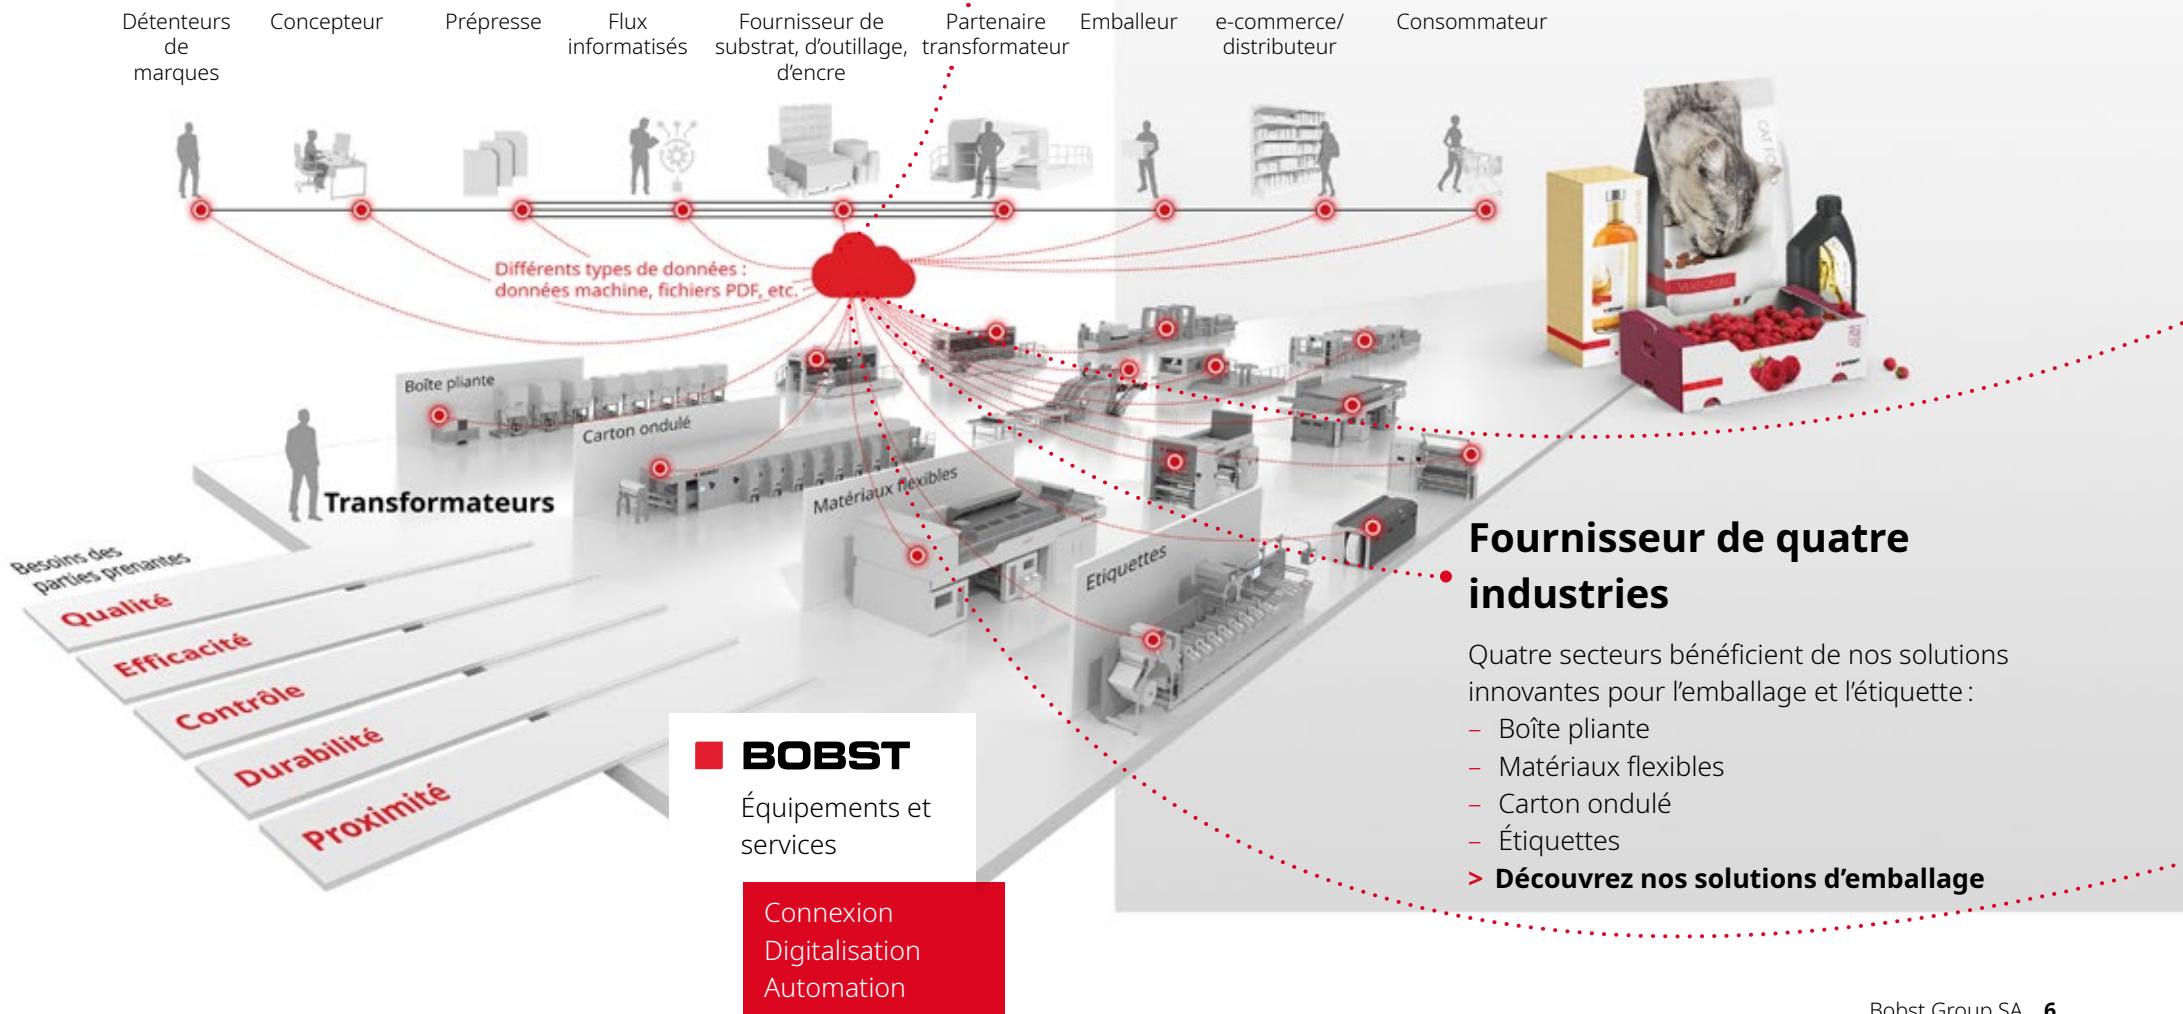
Détenteurs de marques

Concepteur

Prépresse

Flux informatisés

Fournisseur de substrat, d'outillage, d'encre

Partenaire transformateur

Emballeur

e-commerce/ distributeur

Consommateur

Différents types de données : données machine, fichiers PDF, etc.

Boîte pliante

Carton ondulé

Matériaux flexibles

Etiquettes

Transformateurs

Besoins des parties prenantes

Qualité

Efficacité

Contrôle

Durabilité

Proximité

BOBST

Équipements et services

Connexion
Digitalisation
Automation

Fournisseur de quatre industries

Quatre secteurs bénéficient de nos solutions innovantes pour l'emballage et l'étiquette :
– Boîte pliante
– Matériaux flexibles
– Carton ondulé
– Étiquettes
> Découvrez nos solutions d'emballage

Bobst Group SA 6